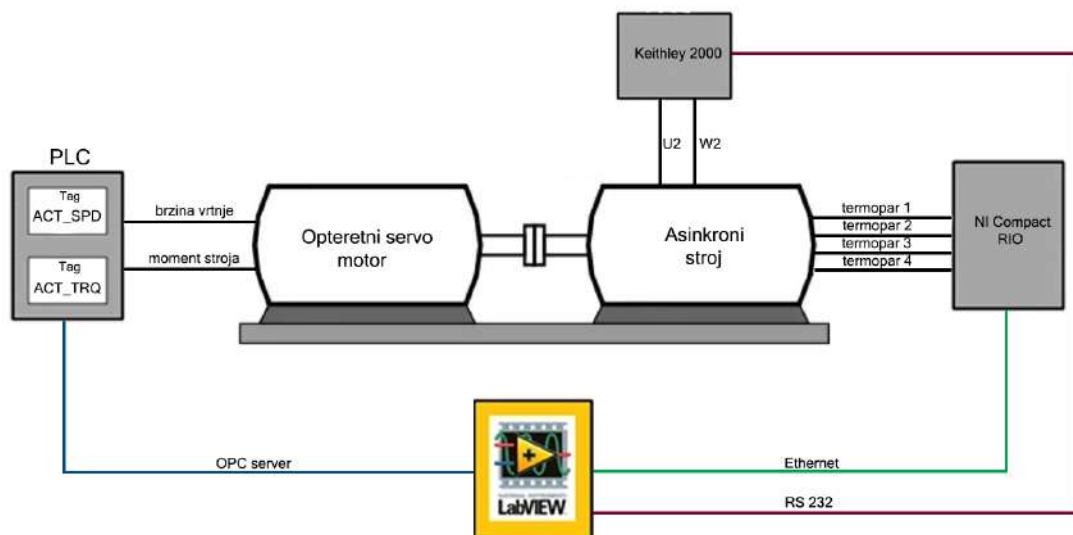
Keithley 2000

U2 W2

PLC

Tag
ACT_SPD

Tag
ACT_TRQ

brzina vrtnje

moment stroja

Opteretni servo motor

Asinkroni stroj

termopar 1
termopar 2
termopar 3
termopar 4

NI Compact RIO

OPC server

LabVIEW

Ethernet

RS 232